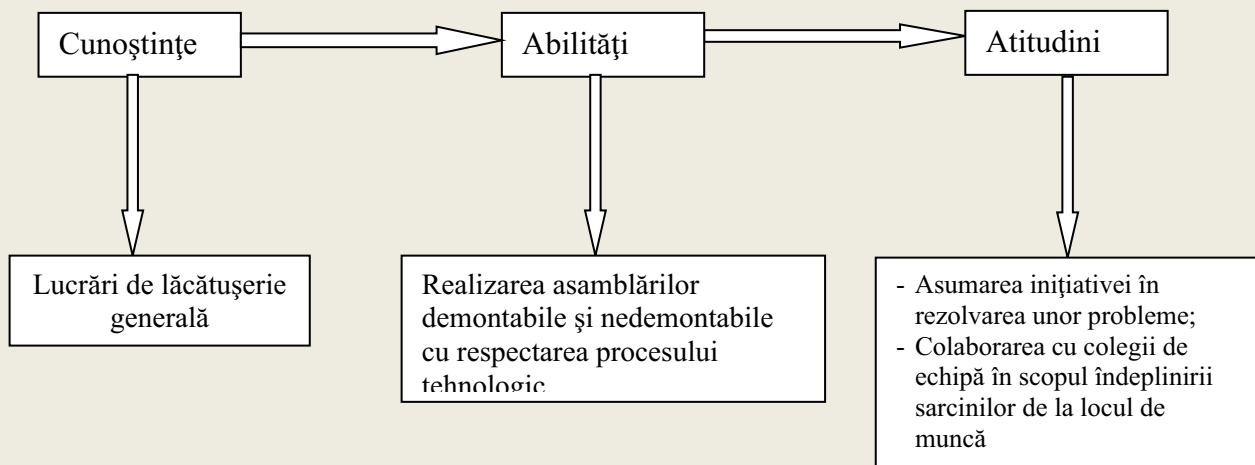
Cunoştinţe

Abilităţi

Atitudini

Lucrări de lăcătuşerie generală

Realizarea asamblărilor demontabile şi nedemontabile cu respectarea procesului tehnologic

- Asumarea iniţiativei în rezolvarea unor probleme;
- Colaborarea cu colegii de echipă în scopul îndeplinirii sarcinilor de la locul de muncă